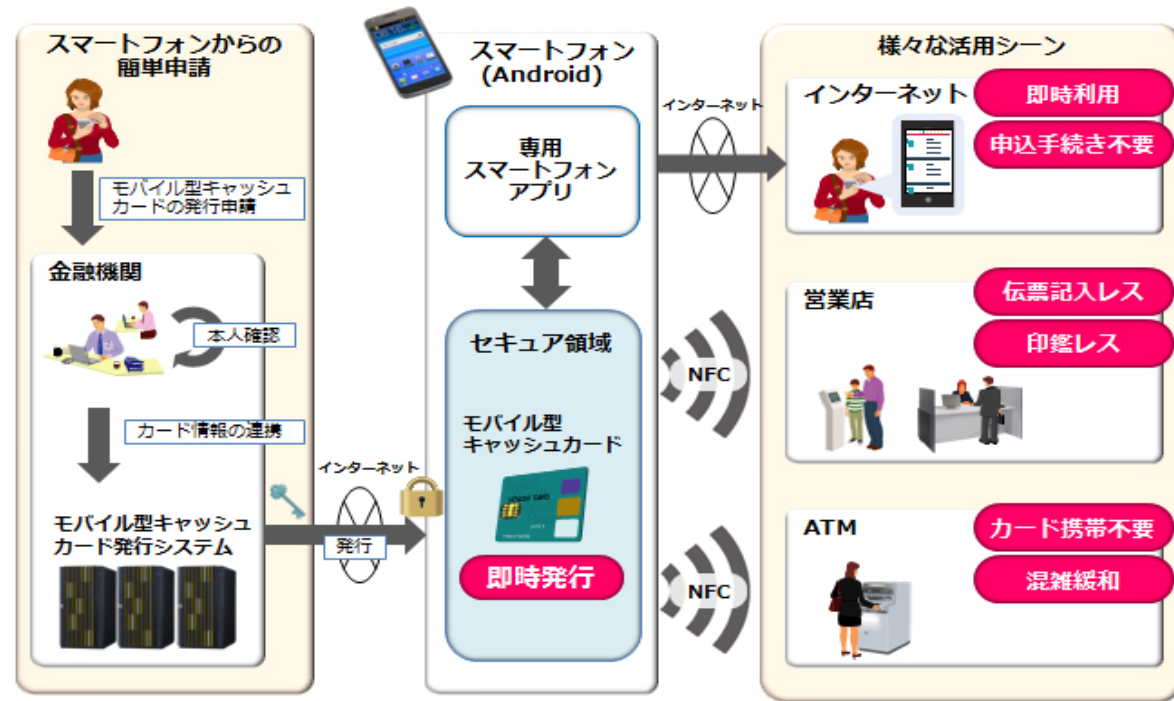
スマートフォンからの
簡単申請

モバイル型キャッシュカードの発行申請

金融機関

本人確認

カード情報の連携

モバイル型キャッシュカード発行システム

インターネット

発行

スマートフォン
(Android)

専用
スマートフォン
アプリ

セキュア領域

モバイル型
キャッシュカード

即時発行

インターネット

NFC

NFC

様々な活用シーン

インターネット

即時利用

申込手続き不要

営業店

伝票記入レス

印鑑レス

ATM

カード携帯不要

混雑緩和